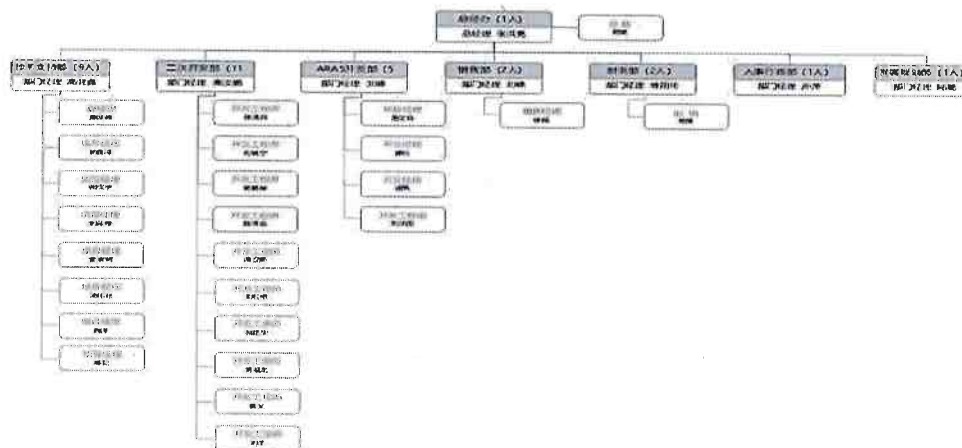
总经办（1人）
总经理 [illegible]

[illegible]
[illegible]

技术支持部（9人）
部门经理 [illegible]

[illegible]
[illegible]

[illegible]
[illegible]

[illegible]
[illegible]

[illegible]
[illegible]

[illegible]
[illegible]

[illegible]
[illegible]

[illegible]
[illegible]

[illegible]
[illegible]

三大开发部（11
部门经理 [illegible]

开发工程师
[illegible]

开发工程师
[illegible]

开发工程师
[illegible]

开发工程师
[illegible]

开发工程师
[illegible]

开发工程师
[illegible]

开发工程师
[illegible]

开发工程师
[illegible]

开发工程师
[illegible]

开发工程师
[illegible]

ARAS开发部（5
部门经理 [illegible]

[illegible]
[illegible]

开发经理
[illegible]

开发经理
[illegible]

开发工程师
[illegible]

销售部（2人）
部门经理 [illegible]

销售经理
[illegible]

财务部（2人）
部门经理 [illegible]

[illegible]
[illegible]

人事行政部（1人）
部门经理 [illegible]

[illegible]（1人）
部门经理 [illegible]